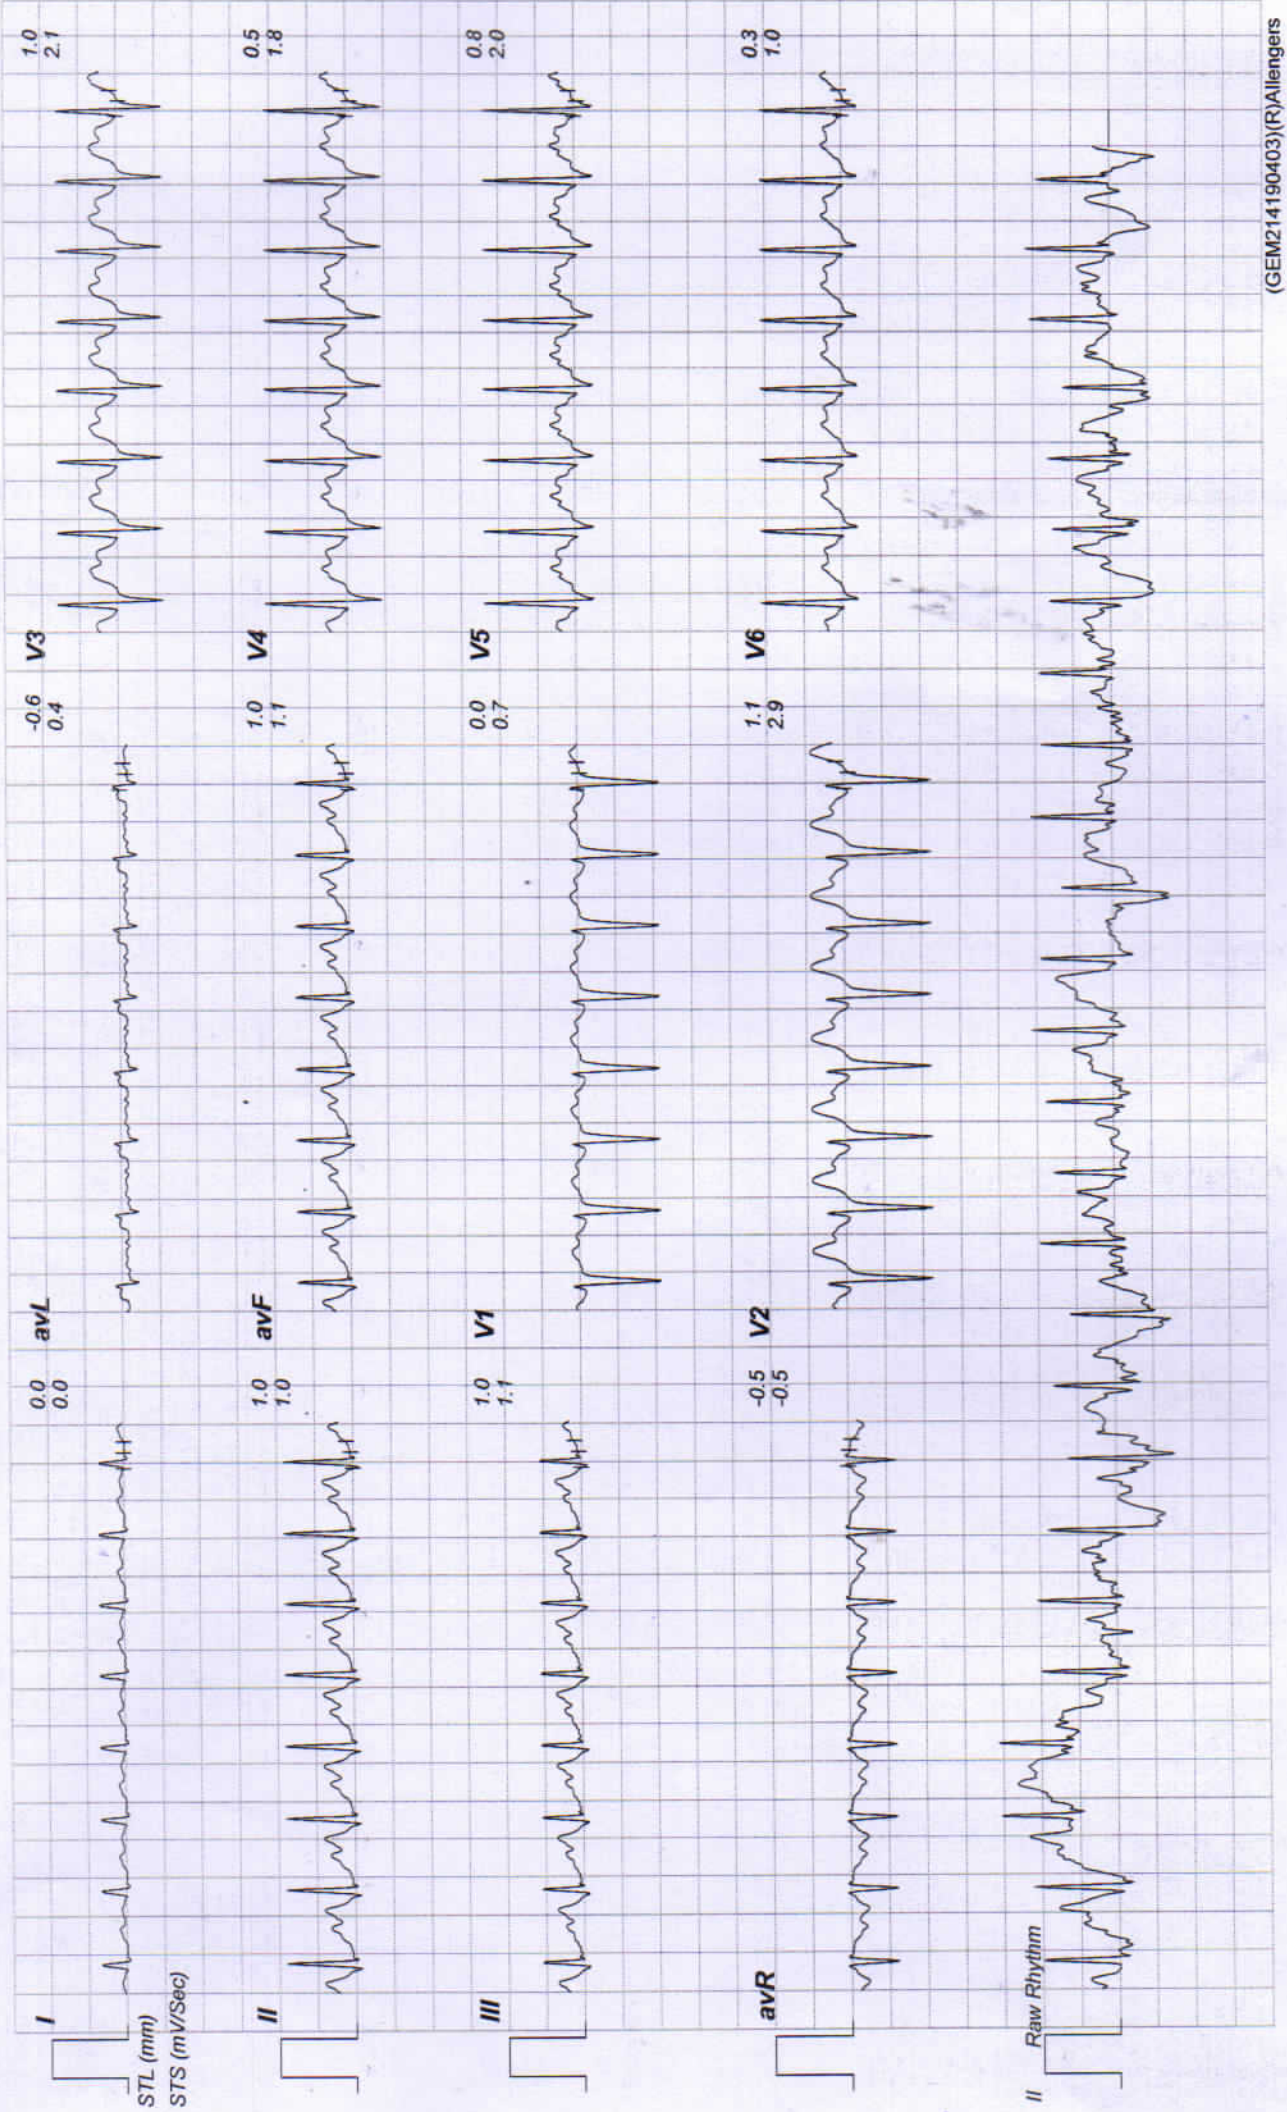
I
STL (mm)
STS (mV/Sec)

0.0
0.0

avL

-0.6
0.4

V3

1.0
2.1

II

1.0
1.0

avF

1.0
1.1

V4

0.5
1.8

III

1.0
1.1

V1

0.0
0.7

V5

0.8
2.0

avR

-0.5
-0.5

V2

1.1
2.9

V6

0.3
1.0

II
Raw Rhythm

(GEM214190403)(R)Allengers